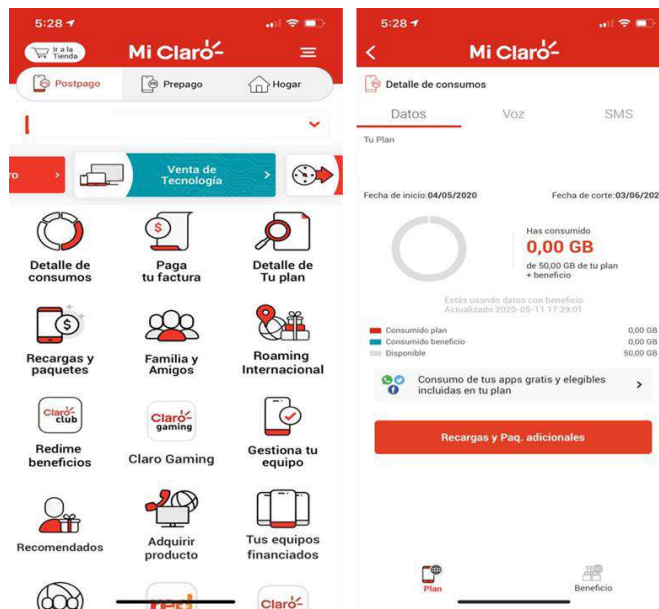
5:28

Ir a la Tienda

Mi Claro

Postpago

Prepago

Hogar

ro

Venta de Tecnología

Detalle de consumos

Paga tu factura

Detalle de Tu plan

Recargas y paquetes

Familia y Amigos

Roaming Internacional

Claro club

Redime beneficios

Claro gaming

Claro Gaming

Gestiona tu equipo

Recomendados

Adquirir producto

Tus equipos financiados

Claro

5:28

Mi Claro

Detalle de consumos

Datos

Voz

SMS

Tu Plan

Fecha de inicio:04/05/2020

Fecha de corte:03/06/202

Has consumido

0,00 GB

de 50,00 GB de tu plan + beneficio

Estás usando datos con beneficio
Actualizado 2020-05-11 17:29:01

| | |
|---|---|
| Consumido plan | 0,00 GB |
| Consumido beneficio | 0,00 GB |
| Disponible | 50,00 GB |

Consumo de tus apps gratis y elegibles incluidas en tu plan

Recargas y Paq. adicionales

Plan

Beneficio